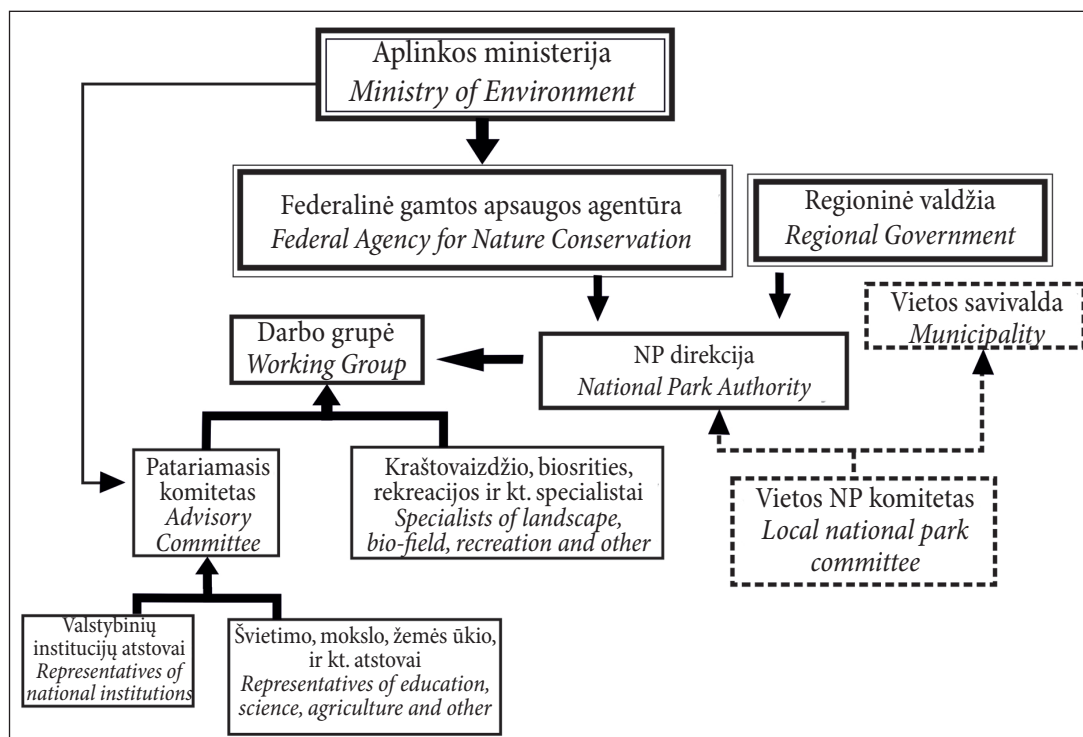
Aplinkos ministerija
*Ministry of Environment*

Federalinė gamtos apsaugos agentūra
*Federal Agency for Nature Conservation*

Regioninė valdžia
*Regional Government*

Vietos savivalda
*Municipality*

Darbo grupė
*Working Group*

NP direkcija
*National Park Authority*

Patariamasis komitetas
*Advisory Committee*

Kraštovaizdžio, biosrities, rekreacijos ir kt. specialistai
*Specialists of landscape, bio-field, recreation and other*

Vietos NP komitetas
*Local national park committee*

Valstybinių institucijų atstovai
*Representatives of national institutions*

Švietimo, mokslo, žemės ūkio, ir kt. atstovai
*Representatives of education, science, agriculture and other*